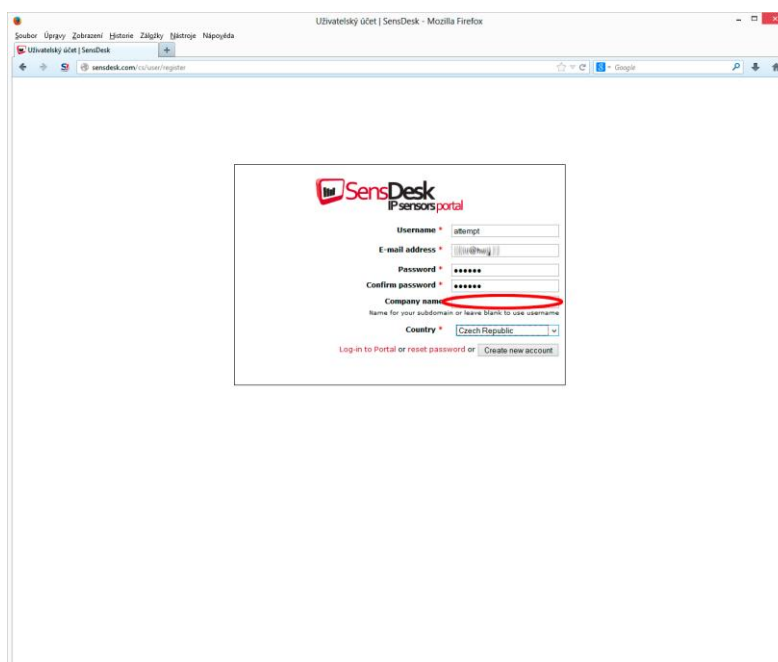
Uživatelský účet | SensDesk - Mozilla Firefox

Soubor Úpravy Zobrazení Historie Záložky Nástroje Nápověda

Uživatelský účet | SensDesk

sensdesk.com/cs/user/register

Google

SensDesk IP sensors portal

Username * attempt

E-mail address * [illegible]

Password * ••••••

Confirm password * ••••••

Company name

Name for your subdomain or leave blank to use username

Country * Czech Republic

Log-in to Portal or reset password or Create new account